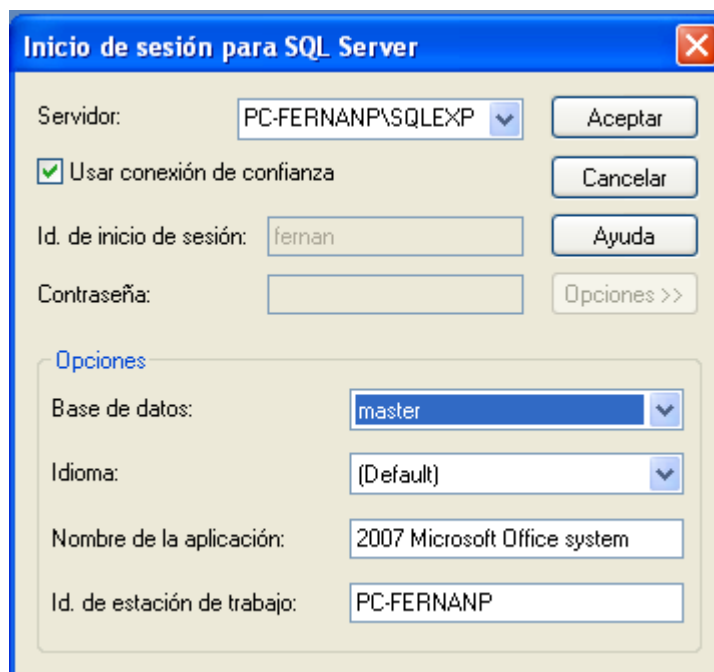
Inicio de sesión para SQL Server

Servidor: PC-FERNANP\SQLEXP

Aceptar

Usar conexión de confianza

Cancelar

Id. de inicio de sesión: fernan

Ayuda

Contraseña:

Opciones >>

Opciones

Base de datos: master

Idioma: (Default)

Nombre de la aplicación: 2007 Microsoft Office system

Id. de estación de trabajo: PC-FERNANP